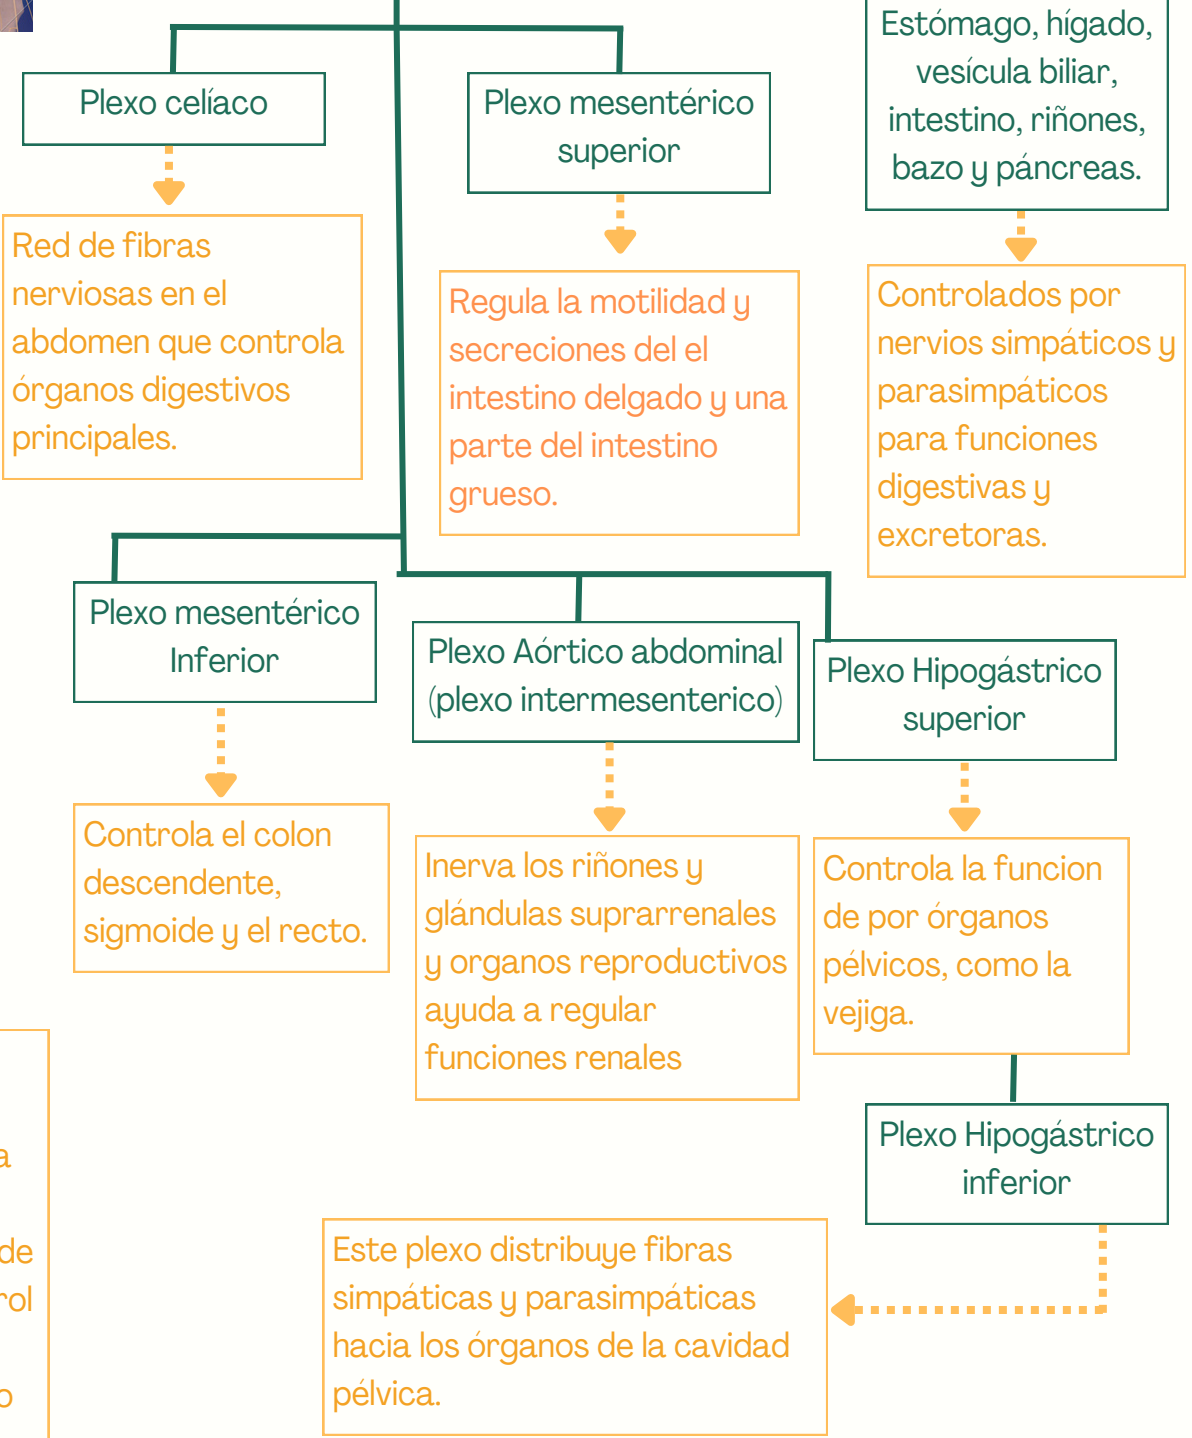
Plexo celíaco

Red de fibras nerviosas en el abdomen que controla órganos digestivos principales.

Plexo mesentérico superior

Regula la motilidad y secreciones del el intestino delgado y una parte del intestino grueso.

Estómago, hígado, vesícula biliar, intestino, riñones, bazo y páncreas.

Controlados por nervios simpáticos y parasimpáticos para funciones digestivas y excretoras.

Plexo mesentérico Inferior

Controla el colon descendente, sigmoide y el recto.

Plexo Aórtico abdominal (plexo intermesenterico)

Inerva los riñones y glándulas suprarrenales y organos reproductivos ayuda a regular funciones renales

Plexo Hipogástrico superior

Controla la funcion de por órganos pélvicos, como la vejiga.

Plexo Hipogástrico inferior

Este plexo distribuye fibras simpáticas y parasimpáticas hacia los órganos de la cavidad pélvica.

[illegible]a

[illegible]de
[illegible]rol

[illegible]o